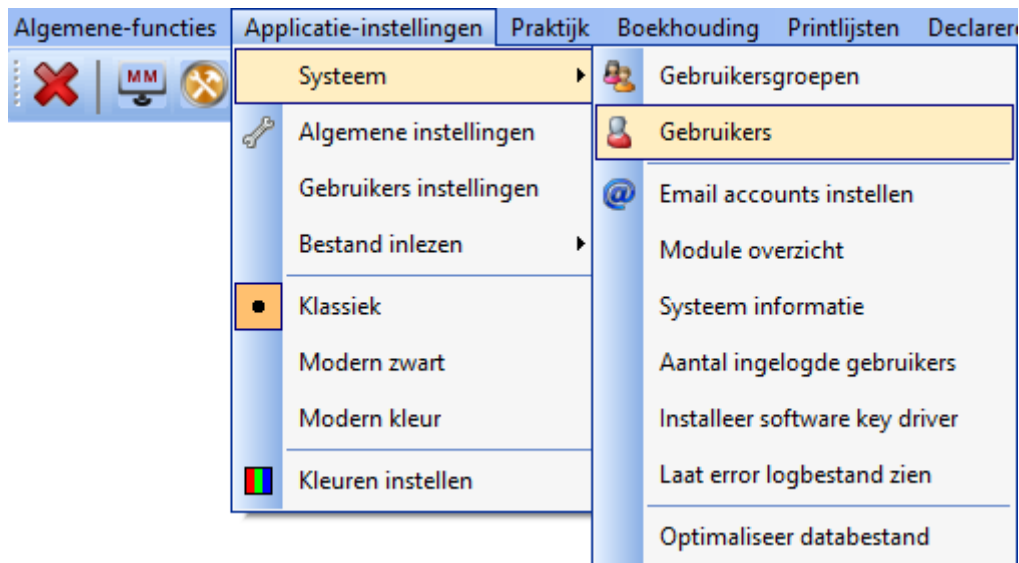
Algemene-functies Applicatie-instellingen Praktijk Boekhouding Printlijsten Declarere

MM

Systeem
Algemene instellingen
Gebruikers instellingen
Bestand inlezen
Klassiek
Modern zwart
Modern kleur
Kleuren instellen

Gebruikersgroepen
Gebruikers
Email accounts instellen
Module overzicht
Systeem informatie
Aantal ingelogde gebruikers
Installeer software key driver
Laat error logbestand zien
Optimaliseer databestand